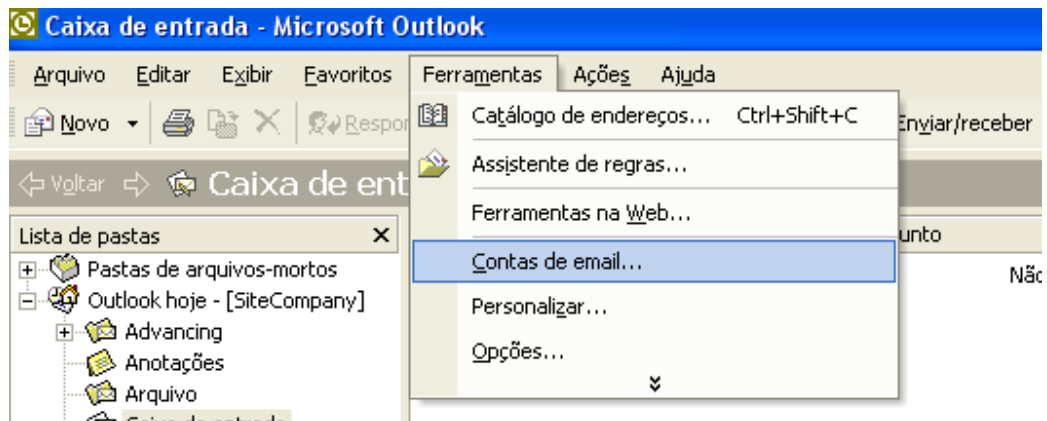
Caixa de entrada - Microsoft Outlook

Arquivo Editar Exibir Favoritos Ferramentas Ações Ajuda

Novo Respon Enviar/receber

Voltar Caixa de ent

Lista de pastas ×

Pastas de arquivos-mortos
Outlook hoje - [SiteCompany]
Advancing
Anotações
Arquivo
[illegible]

unto

Nã

Catálogo de endereços... Ctrl+Shift+C
Assistente de regras...
Ferramentas na Web...
Contas de email...
Personalizar...
Opções...